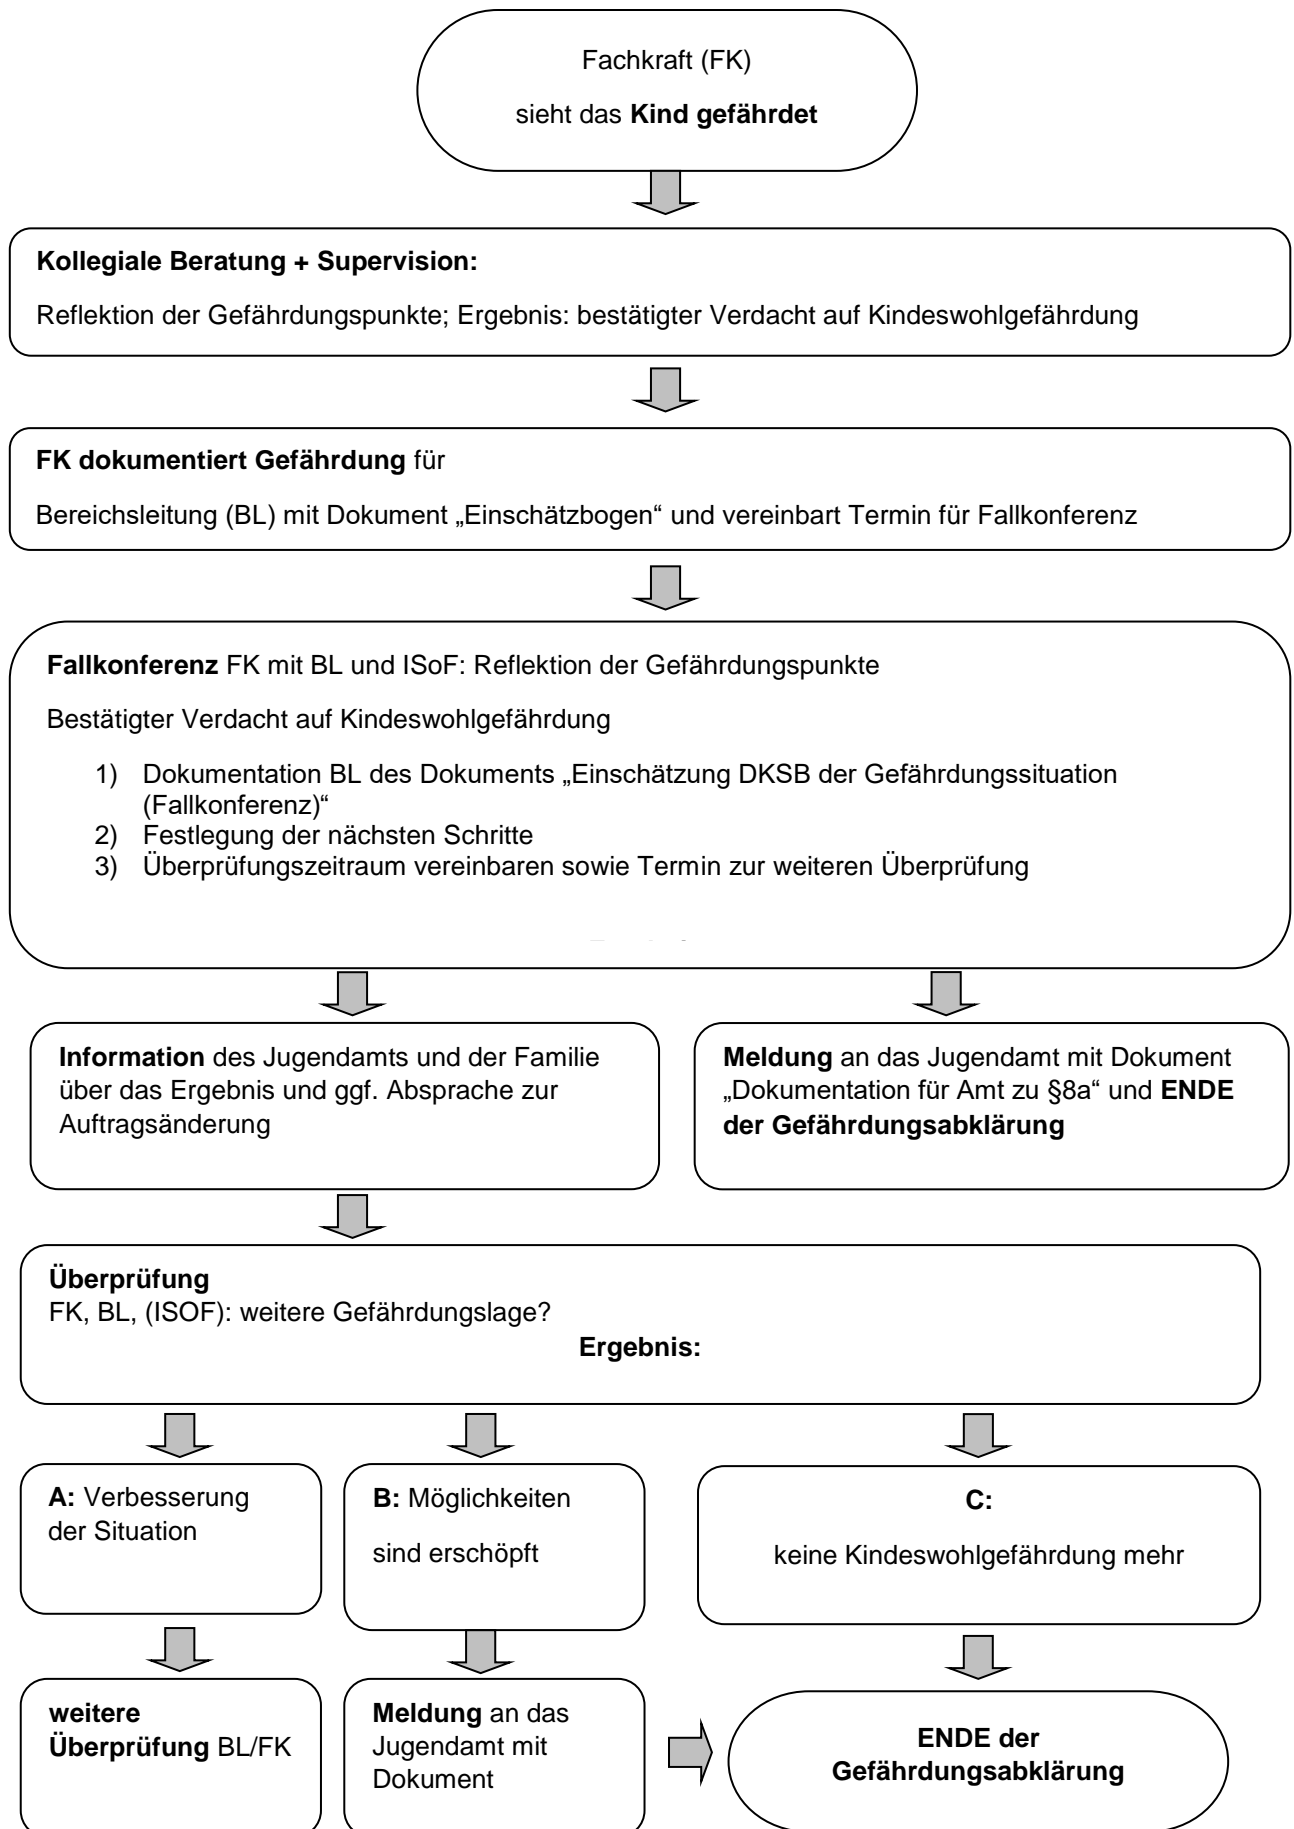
Fachkraft (FK)

sieht das **Kind gefährdet**

**Kollegiale Beratung + Supervision:**

Reflektion der Gefährdungspunkte; Ergebnis: bestätigter Verdacht auf Kindeswohlgefährdung

**FK dokumentiert Gefährdung** für

Bereichsleitung (BL) mit Dokument „Einschätzbogen“ und vereinbart Termin für Fallkonferenz

**Fallkonferenz** FK mit BL und ISoF: Reflektion der Gefährdungspunkte

Bestätigter Verdacht auf Kindeswohlgefährdung

1) Dokumentation BL des Dokuments „Einschätzung DKSB der Gefährdungssituation (Fallkonferenz)“
2) Festlegung der nächsten Schritte
3) Überprüfungszeitraum vereinbaren sowie Termin zur weiteren Überprüfung

**Information** des Jugendamts und der Familie über das Ergebnis und ggf. Absprache zur Auftragsänderung

**Meldung** an das Jugendamt mit Dokument „Dokumentation für Amt zu §8a“ und **ENDE der Gefährdungsabklärung**

**Überprüfung**
FK, BL, (ISOF): weitere Gefährdungslage?

**Ergebnis:**

**A:** Verbesserung der Situation

**B:** Möglichkeiten sind erschöpft

**C:** keine Kindeswohlgefährdung mehr

**weitere Überprüfung** BL/FK

**Meldung** an das Jugendamt mit Dokument

**ENDE der Gefährdungsabklärung**